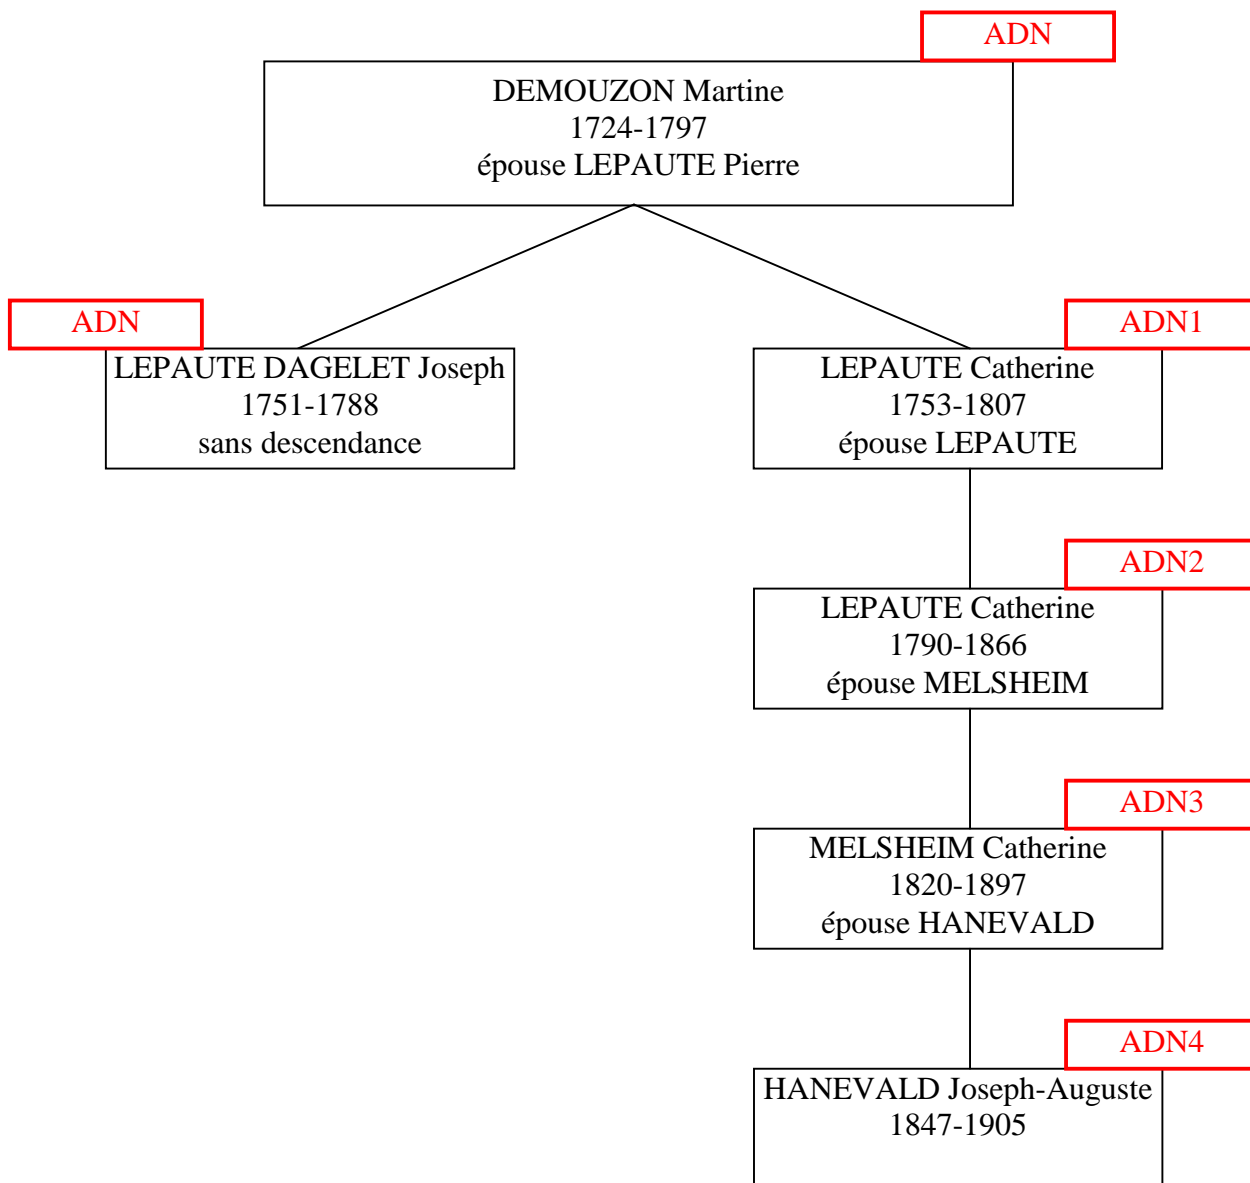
ADN

DEMOUZON Martine
1724-1797
épouse LEPAUTE Pierre

ADN

LEPAUTE DAGELET Joseph
1751-1788
sans descendance

ADN1

LEPAUTE Catherine
1753-1807
épouse LEPAUTE

ADN2

LEPAUTE Catherine
1790-1866
épouse MELSHEIM

ADN3

MELSHEIM Catherine
1820-1897
épouse HANEVALD

ADN4

HANEVALD Joseph-Auguste
1847-1905